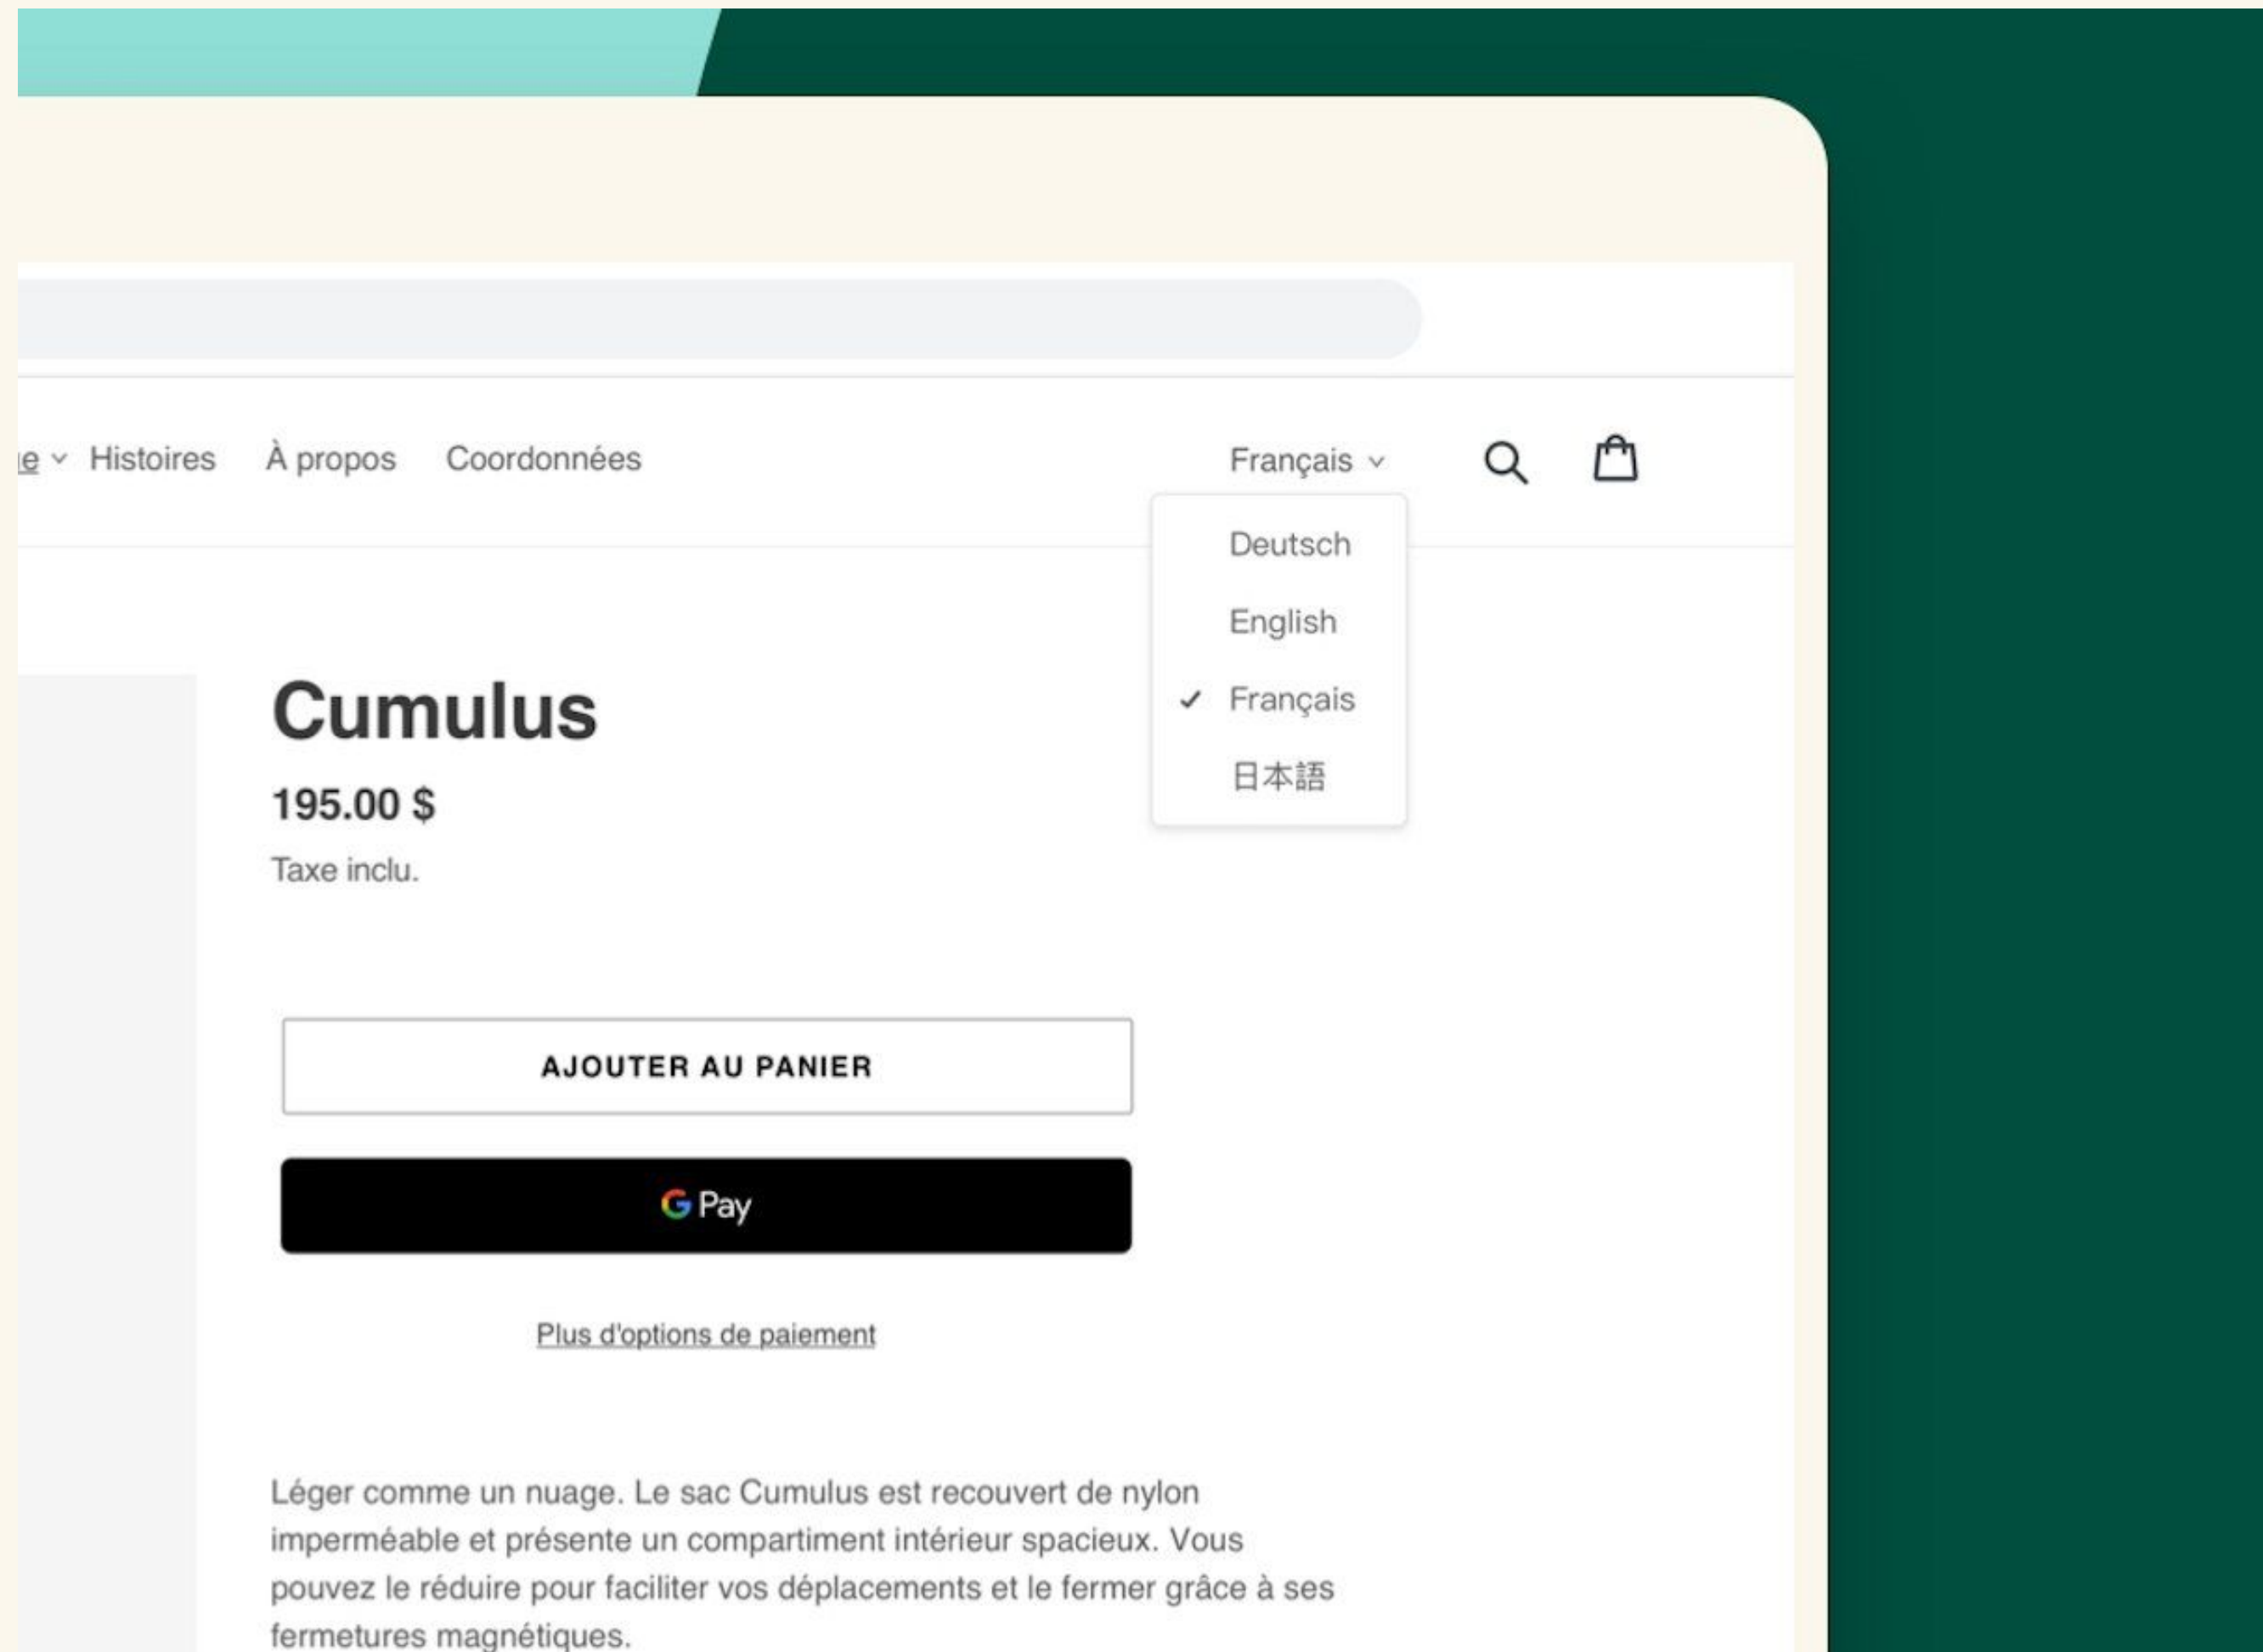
e Histoires À propos Coordonnées

Français

Deutsch

English

✓ Français

日本語

Cumulus

195.00 $

Taxe inclu.

AJOUTER AU PANIER

G Pay

Plus d'options de paiement

Léger comme un nuage. Le sac Cumulus est recouvert de nylon imperméable et présente un compartiment intérieur spacieux. Vous pouvez le réduire pour faciliter vos déplacements et le fermer grâce à ses fermetures magnétiques.